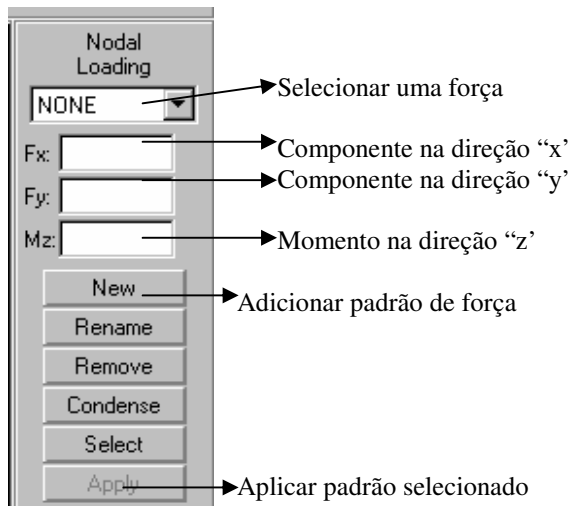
Nodal Loading

NONE

Selecionar uma força

Fx:

Componente na direção “x’

Fy:

Componente na direção “y’

Mz:

Momento na direção “z’

New

Adicionar padrão de força

Rename

Remove

Condense

Select

Apply

Aplicar padrão selecionado